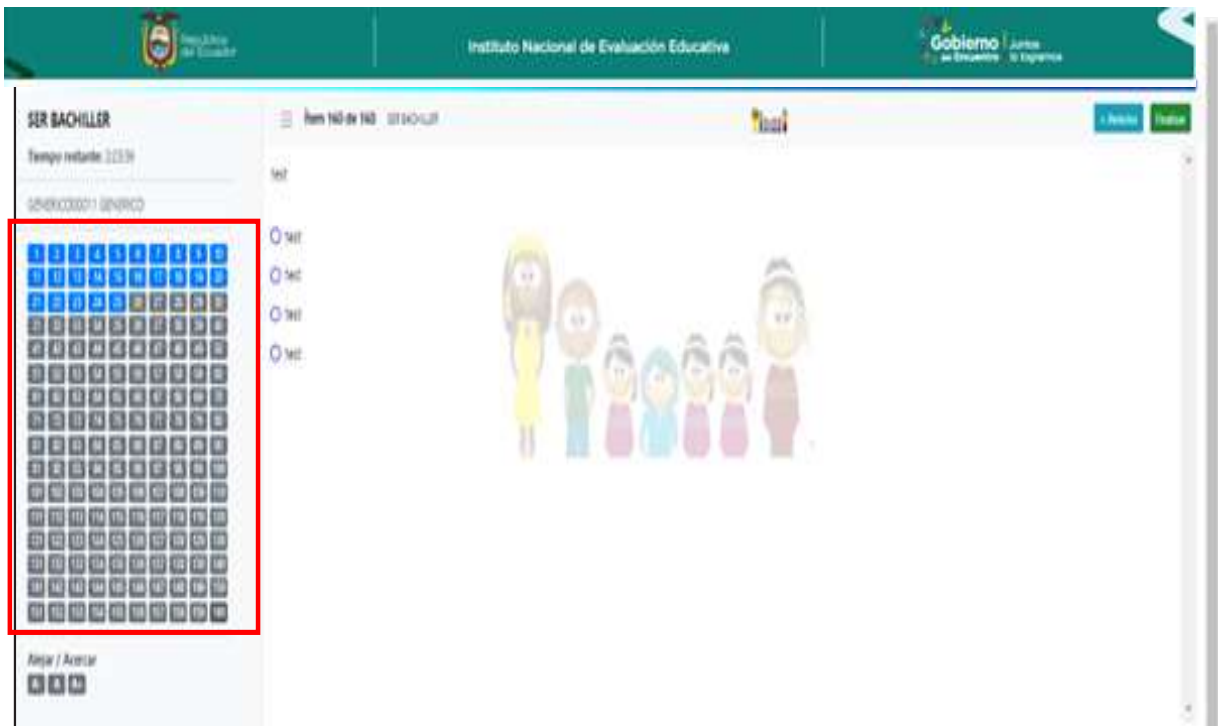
República del Ecuador

Instituto Nacional de Evaluación Educativa

Gobierno del Encuentro | Juntos lo logramos

SER BACHILLER

Tiempo restante: 2:23:39

GENERICO0001 GENERICO

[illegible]

Alejar / Acercar

Ítem 160 de 160 SER BACHILLER

« Anterior Finalizar

test

test

test

test

test